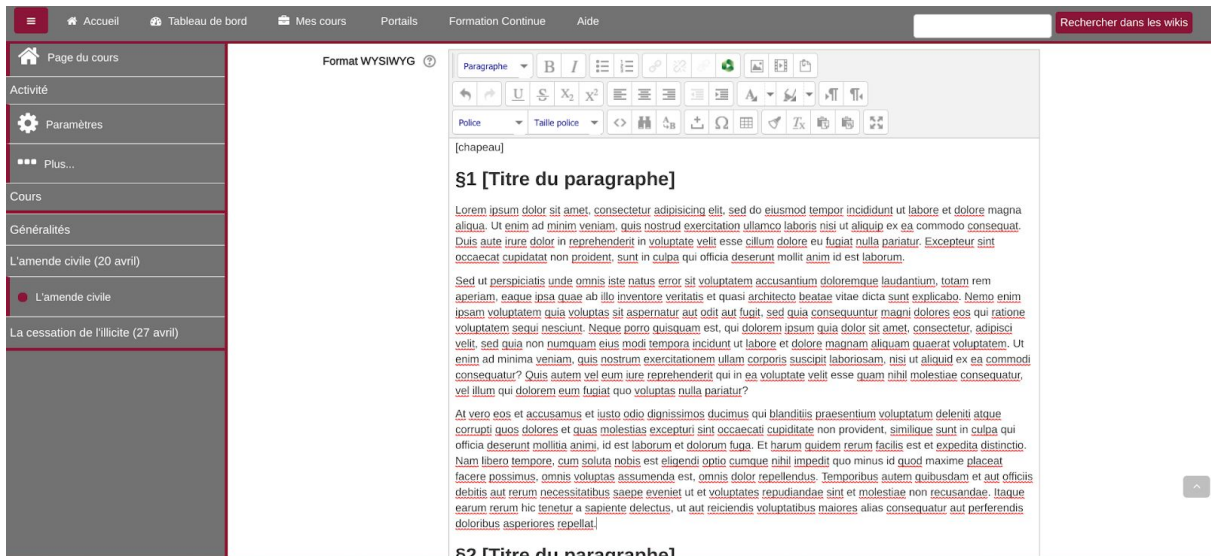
Accueil Tableau de bord Mes cours Portails Formation Continue Aide

Rechercher dans les wikis

Page du cours

Activité

Paramètres

Plus...

Cours

Généralités

L'amende civile (20 avril)

L'amende civile

La cessation de l'illicite (27 avril)

Format WYSIWYG

Paragraphe

Police

Taille police

[chapeau]

§1 [Titre du paragraphe]

Lorem ipsum dolor sit amet, consectetur adipisicing elit, sed do eiusmod tempor incididunt ut labore et dolore magna aliqua. Ut enim ad minim veniam, quis nostrud exercitation ullamco laboris nisi ut aliquip ex ea commodo consequat. Duis aute irure dolor in reprehenderit in voluptate velit esse cillum dolore eu fugiat nulla pariatur. Excepteur sint occaecat cupidatat non proident, sunt in culpa qui officia deserunt mollit anim id est laborum.

Sed ut perspiciatis unde omnis iste natus error sit voluptatem accusantium doloremque laudantium, totam rem aperiam, eaque ipsa quae ab illo inventore veritatis et quasi architecto beatae vitae dicta sunt explicabo. Nemo enim ipsam voluptatem quia voluptas sit aspernatur aut odit aut fugit, sed quia consequuntur magni dolores eos qui ratione voluptatem sequi nesciunt. Neque porro quisquam est, qui dolorem ipsum quia dolor sit amet, consectetur, adipisci velit, sed quia non numquam eius modi tempora incidunt ut labore et dolore magnam aliquam quaerat voluptatem. Ut enim ad minima veniam, quis nostrum exercitationem ullam corporis suscipit laboriosam, nisi ut aliquid ex ea commodi consequatur? Quis autem vel eum iure reprehenderit qui in ea voluptate velit esse quam nihil molestiae consequatur, vel illum qui dolorem eum fugiat quo voluptas nulla pariatur?

At vero eos et accusamus et iusto odio dignissimos ducimus qui blanditiis praesentium voluptatum deleniti atque corrupti quos dolores et quas molestias excepturi sint occaecati cupiditate non provident, similique sunt in culpa qui officia deserunt mollitia animi, id est laborum et dolorum fuga. Et harum quidem rerum facilis est et expedita distinctio. Nam libero tempore, cum soluta nobis est eligendi optio cumque nihil impedit quo minus id quod maxime placeat facere possimus, omnis voluptas assumenda est, omnis dolor repellendus. Temporibus autem quibusdam et aut officiis debitis aut rerum necessitatibus saepe eveniet ut et voluptates repudiandae sint et molestiae non recusandae. Itaque earum rerum hic tenetur a sapiente delectus, ut aut reiciendis voluptatibus maiores alias consequatur aut perferendis doloribus asperiores repellat.

§2 [Titre du paragraphe]